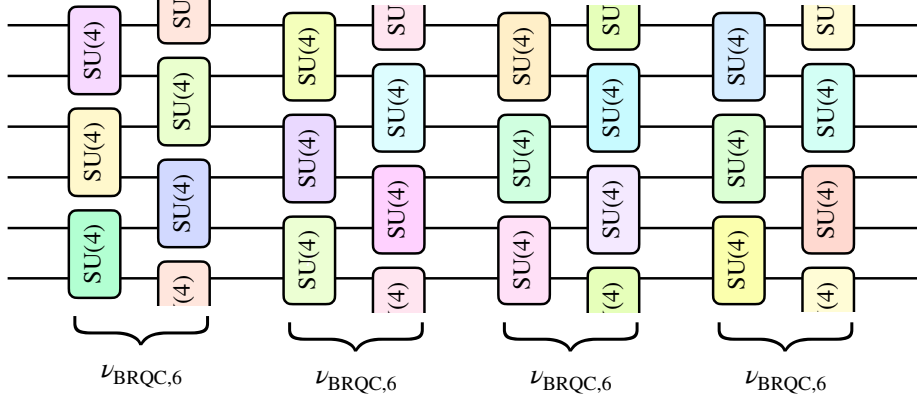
SU(4)
SU
SU(4)
SU(4)
SU(4)
SU(4)
(4)
SU(4)
SU
SU(4)
SU(4)
SU(4)
SU(4)
(4)
SU(4)
SU
SU(4)
SU(4)
SU(4)
SU(4)
(4)
SU(4)
SU
SU(4)
SU(4)
SU(4)
SU(4)
(4)
$\nu_{\mathrm{BRQC},6}$
$\nu_{\mathrm{BRQC},6}$
$\nu_{\mathrm{BRQC},6}$
$\nu_{\mathrm{BRQC},6}$